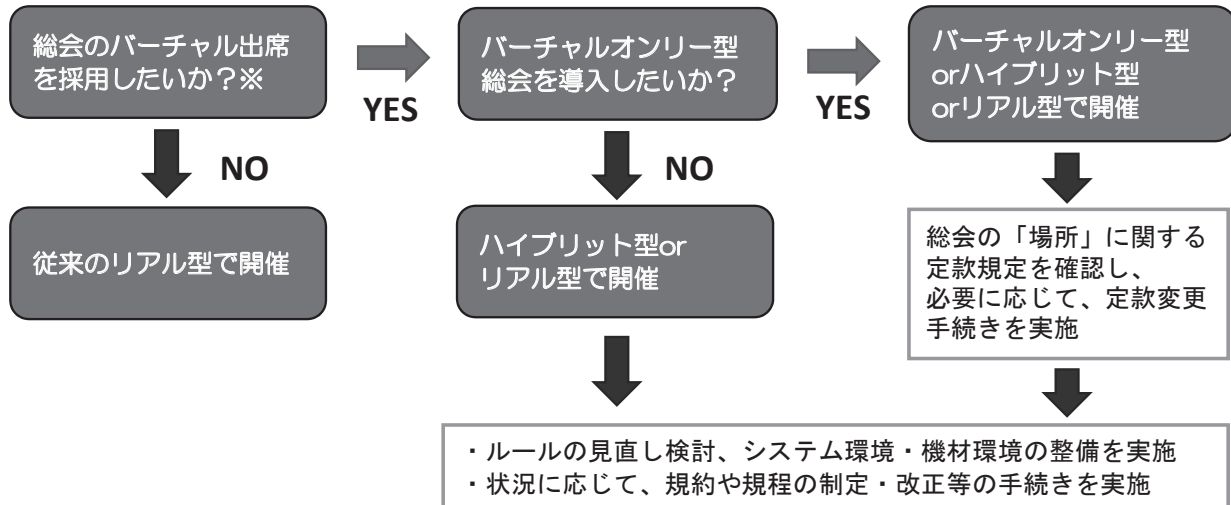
総会のバーチャル出席を採用したいか？※

YES

バーチャルオンリー型総会を導入したいか？

YES

バーチャルオンリー型
orハイブリット型
orリアル型で開催

NO

従来のリアル型で開催

NO

ハイブリット型or
リアル型で開催

総会の「場所」に関する定款規定を確認し、
必要に応じて、定款変更手続きを実施

・ルールの見直し検討、システム環境・機材環境の整備を実施
・状況に応じて、規約や規程の制定・改正等の手続きを実施